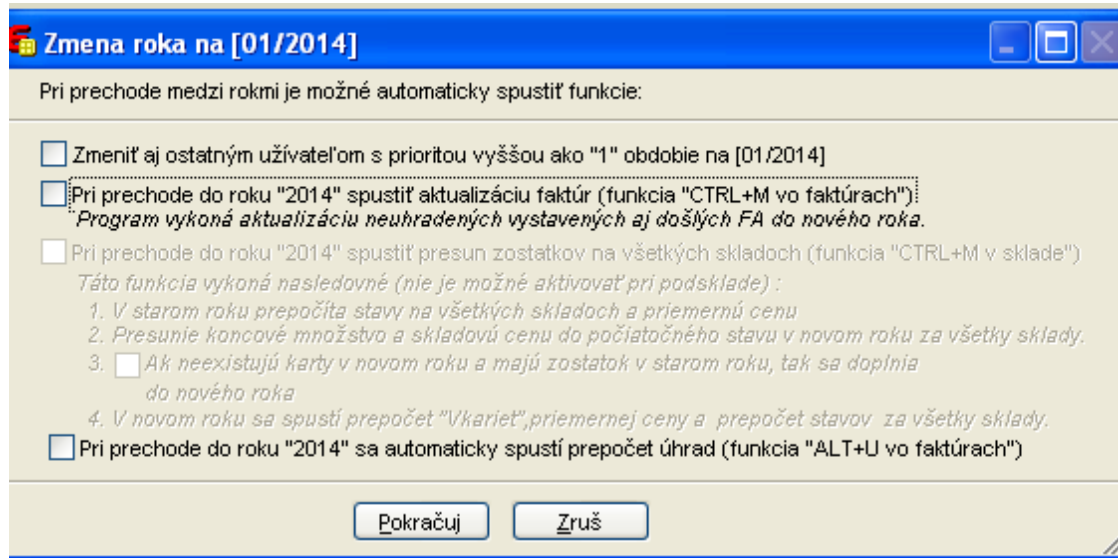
Zmena roka na [01/2014]

Pri prechode medzi rokmi je možné automaticky spustiť funkcie:

Zmeniť aj ostatným užívateľom s prioritou vyššou ako "1" obdobie na [01/2014]

Pri prechode do roku "2014" spustiť aktualizáciu faktúr (funkcia "CTRL+M vo faktúrach")
Program vykoná aktualizáciu neuhradených vystavených aj došlých FA do nového roka.

Pri prechode do roku "2014" spustiť presun zostatkov na všetkých skladoch (funkcia "CTRL+M v sklade")
Táto funkcia vykoná nasledovné (nie je možné aktivovať pri podsklade) :
1. V starom roku prepočíta stavy na všetkých skladoch a priemernú cenu
2. Presunie koncové množstvo a skladovú cenu do počiatočného stavu v novom roku za všetky sklady.
3. Ak neexistujú karty v novom roku a majú zostatok v starom roku, tak sa doplnia do nového roka
4. V novom roku sa spustí prepočet "Vkariet",priemernej ceny a prepočet stavov za všetky sklady.

Pri prechode do roku "2014" sa automaticky spustí prepočet úhrad (funkcia "ALT+U vo faktúrach")

Pokračuj
Zruš